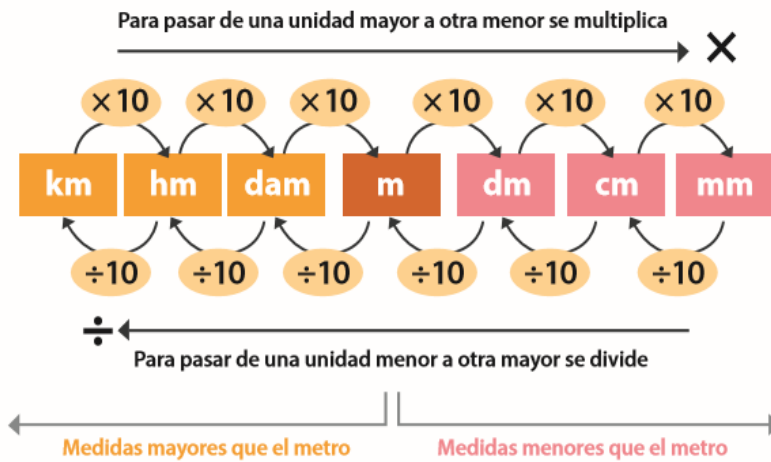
Para pasar de una unidad mayor a otra menor se multiplica

×

×10 ×10 ×10 ×10 ×10 ×10

km hm dam m dm cm mm

÷10 ÷10 ÷10 ÷10 ÷10 ÷10

÷

Para pasar de una unidad menor a otra mayor se divide

Medidas mayores que el metro

Medidas menores que el metro